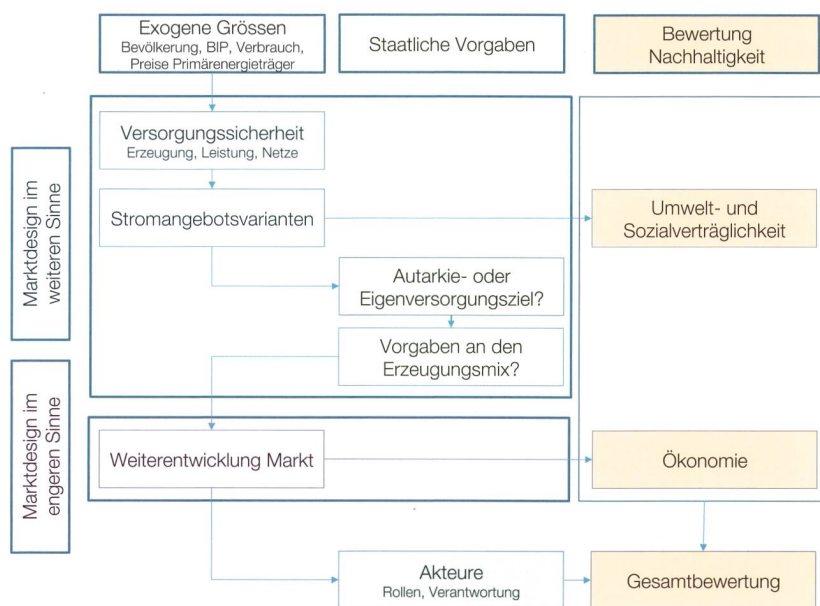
Exogene Grössen
Bevölkerung, BIP, Verbrauch, Preise Primärenergieträger

Staatliche Vorgaben

Bewertung Nachhaltigkeit

Marktdesign im weiteren Sinne

Versorgungssicherheit
Erzeugung, Leistung, Netze

Stromangebotsvarianten

Umwelt- und Sozialverträglichkeit

Autarkie- oder Eigenversorgungsziel?

Vorgaben an den Erzeugungsmix?

Marktdesign im engeren Sinne

Weiterentwicklung Markt

Ökonomie

Akteure
Rollen, Verantwortung

Gesamtbewertung